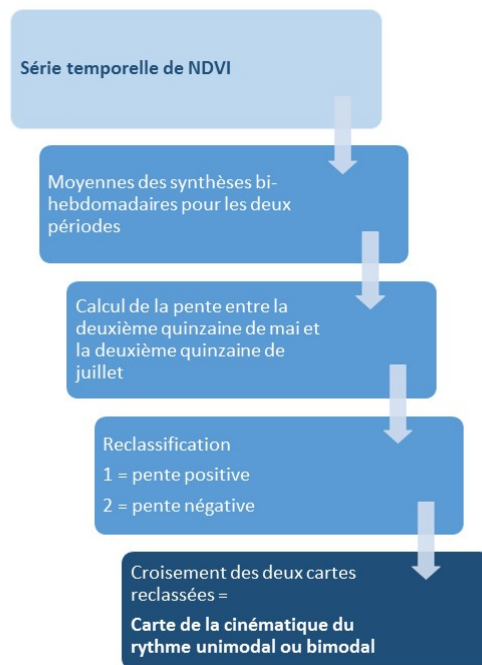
Série temporelle de NDVI

Moyennes des synthèses bi-hebdomadaires pour les deux périodes

Calcul de la pente entre la deuxième quinzaine de mai et la deuxième quinzaine de juillet

Reclassification
1 = pente positive
2 = pente négative

Croisement des deux cartes reclassées =
Carte de la cinématique du rythme unimodal ou bimodal